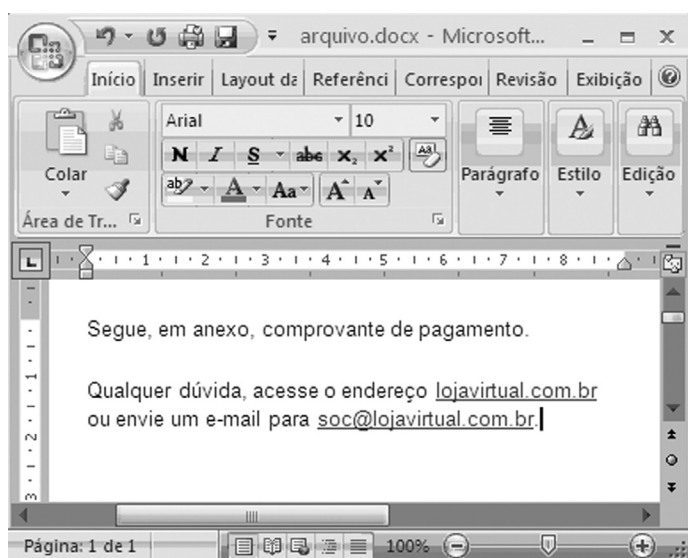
arquivo.docx - Microsoft...

Início | Inserir | Layout da | Referênci | Correspo | Revisão | Exibição

Arial | 10

N I S abc $x_2$ $x^2$

Aa A A

Colar

Área de Tr...

Fonte

Parágrafo

Estilo

Edição

1 2 3 4 5 6 7 8

Segue, em anexo, comprovante de pagamento.

Qualquer dúvida, acesse o endereço lojavirtual.com.br ou envie um e-mail para soc@lojavirtual.com.br.

Página: 1 de 1

100%